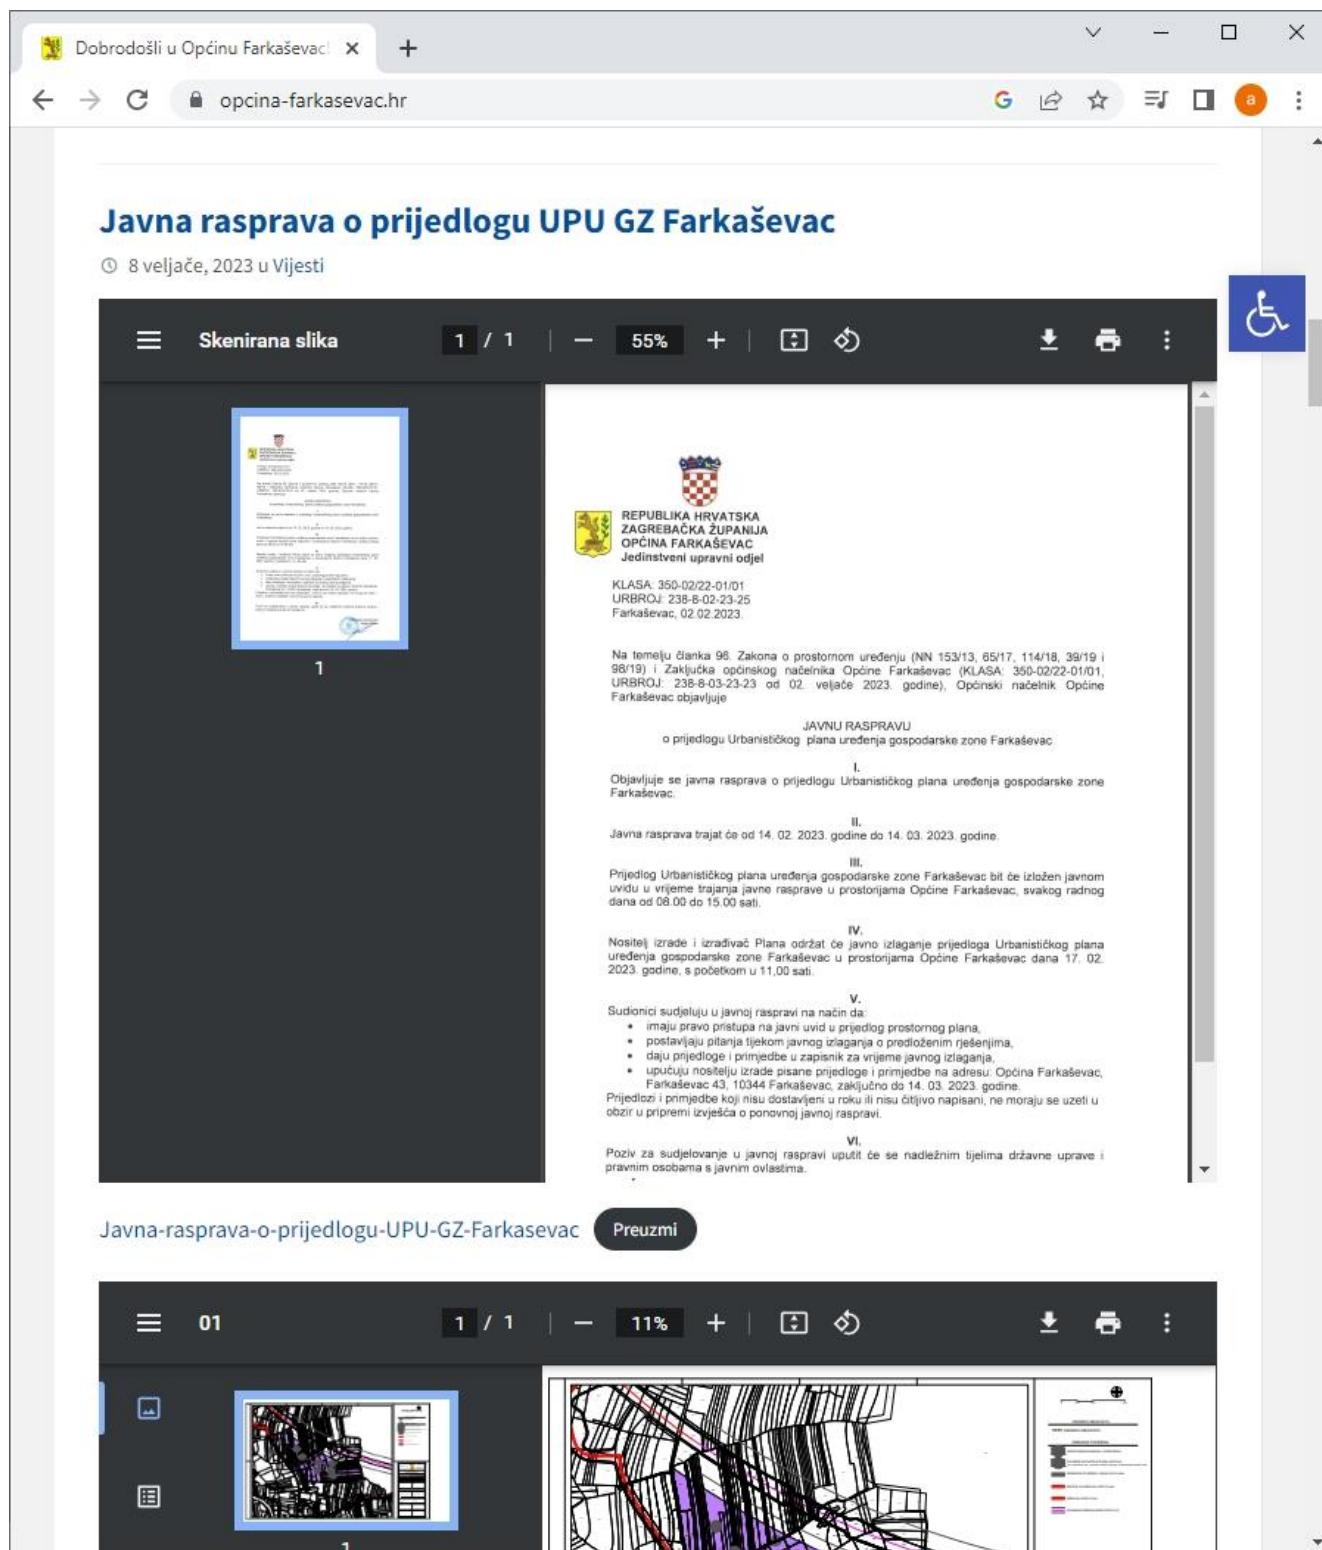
Dobrodošli u Općinu Farkaševac ×
+
opcina-farkasevac.hr

Javna rasprava o prijedlogu UPU GZ Farkaševac

8 veljače, 2023 u Vijesti

Skenirana slika 1 / 1 55%

1

REPUBLIKA HRVATSKA
ZAGREBAČKA ŽUPANIJA
OPĆINA FARKAŠEVAC
Jedinstveni upravni odjel

KLASA: 350-02/22-01/01
URBROJ: 238-8-02-23-25
Farkaševac, 02.02.2023.

Na temelju članka 96. Zakona o prostornom uređenju (NN 153/13, 65/17, 114/18, 39/19 i 98/19) i Zaključka općinskog načelnika Općine Farkaševac (KLASA: 350-02/22-01/01, URBROJ: 238-8-03-23-23 od 02. veljače 2023. godine), Općinski načelnik Općine Farkaševac objavljuje

JAVNU RASPRAVU
o prijedlogu Urbanističkog plana uređenja gospodarske zone Farkaševac

I.
Objavljuje se javna rasprava o prijedlogu Urbanističkog plana uređenja gospodarske zone Farkaševac.

II.
Javna rasprava trajat će od 14. 02. 2023. godine do 14. 03. 2023. godine.

III.
Prijedlog Urbanističkog plana uređenja gospodarske zone Farkaševac bit će izložen javnom uvidu u vrijeme trajanja javne rasprave u prostorijama Općine Farkaševac, svakog radnog dana od 08.00 do 15.00 sati.

IV.
Nositelj izrade i izrađivač Plana održat će javno izlaganje prijedloga Urbanističkog plana uređenja gospodarske zone Farkaševac u prostorijama Općine Farkaševac dana 17. 02. 2023. godine, s početkom u 11,00 sati.

V.
Sudionici sudjeluju u javnoj raspravi na način da:
• imaju pravo pristupa na javni uvid u prijedlog prostornog plana,
• postavljaju pitanja tijekom javnog izlaganja o predloženim rješenjima,
• daju prijedloge i primjedbe u zapisnik za vrijeme javnog izlaganja,
• upućuju nositelju izrade pisane prijedloge i primjedbe na adresu: Općina Farkaševac, Farkaševac 43, 10344 Farkaševac, zaključno do 14. 03. 2023. godine.
Prijedlozi i primjedbe koji nisu dostavljeni u roku ili nisu čitljivo napisani, ne moraju se uzeti u obzir u pripremi izvješća o ponovnoj javnoj raspravi.

VI.
Poziv za sudjelovanje u javnoj raspravi uputit će se nadležnim tijelima državne uprave i pravnim osobama s javnim ovlastima.

Javna-rasprava-o-prijedlogu-UPU-GZ-Farkasevac Preuzmi

01 1 / 1 11%

1